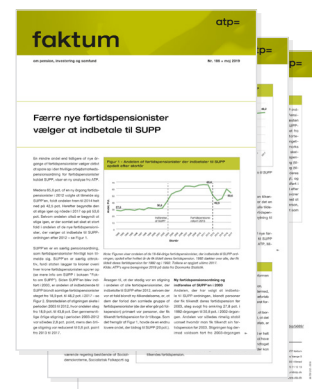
atp=

faktum

om pension, investering og samfund

Nr. 185 • maj 2019

Færre nye førtidspensionister vælger at indbetale til SUPP

Figur 1 – Andelen af førtidspensionister der indbetaler til SUPP opdelt efter alder

My forholdsmæssige nye førtidspensionister i SUPP i 2000

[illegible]